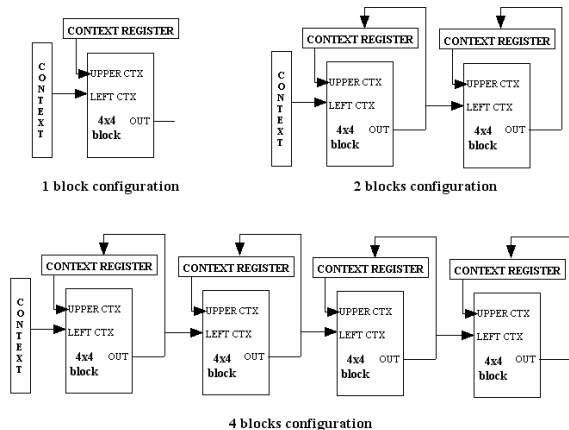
CONTEXT REGISTER
CONTEXT
UPPER CTX
LEFT CTX
4x4 block
OUT

1 block configuration

CONTEXT REGISTER
CONTEXT REGISTER
CONTEXT
UPPER CTX
LEFT CTX
4x4 block
OUT
UPPER CTX
LEFT CTX
4x4 block
OUT

2 blocks configuration

CONTEXT REGISTER
CONTEXT REGISTER
CONTEXT REGISTER
CONTEXT REGISTER
CONTEXT
UPPER CTX
LEFT CTX
4x4 block
OUT
UPPER CTX
LEFT CTX
4x4 block
OUT
UPPER CTX
LEFT CTX
4x4 block
OUT
UPPER CTX
LEFT CTX
4x4 block
OUT

4 blocks configuration